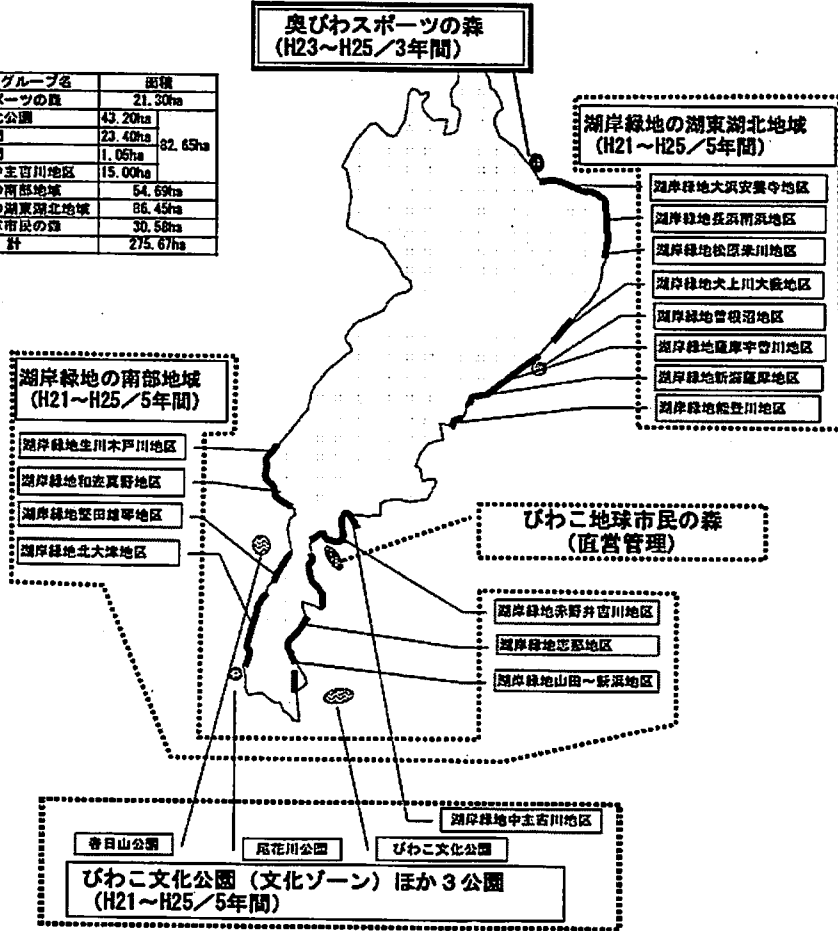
奥びわスポーツの森
(H23～H25／3年間)

| グループ名 | 面積 | |
|---|---|---|
| ーツの森 | 21.30ha | |
| 化公園 | 43.20ha | 82.65ha |
| 園 | 23.40ha | |
| 園 | 1.05ha | |
| 中主吉川地区 | 15.00ha | |
| の南部地域 | 54.69ha | |
| の湖東湖北地域 | 86.45ha | |
| 球市民の森 | 30.58ha | |
| 計 | 275.67ha | |

湖岸緑地の湖東湖北地域
(H21～H25／5年間)

湖岸緑地大浜安養寺地区
湖岸緑地長浜南浜地区
湖岸緑地松原米川地区
湖岸緑地犬上川大薮地区
湖岸緑地曽根沼地区
湖岸緑地薩摩宇曽川地区
湖岸緑地新海薩摩地区
湖岸緑地能登川地区

湖岸緑地の南部地域
(H21～H25／5年間)

湖岸緑地生川木戸川地区
湖岸緑地和迩真野地区
湖岸緑地堅田雄琴地区
湖岸緑地北大津地区

びわこ地球市民の森
(直営管理)

湖岸緑地赤野井守川地区
湖岸緑地志那地区
湖岸緑地山田～矢浜地区

湖岸緑地中主吉川地区
春日山公園
尼花川公園
びわこ文化公園

びわこ文化公園（文化ゾーン）ほか３公園
(H21～H25／5年間)